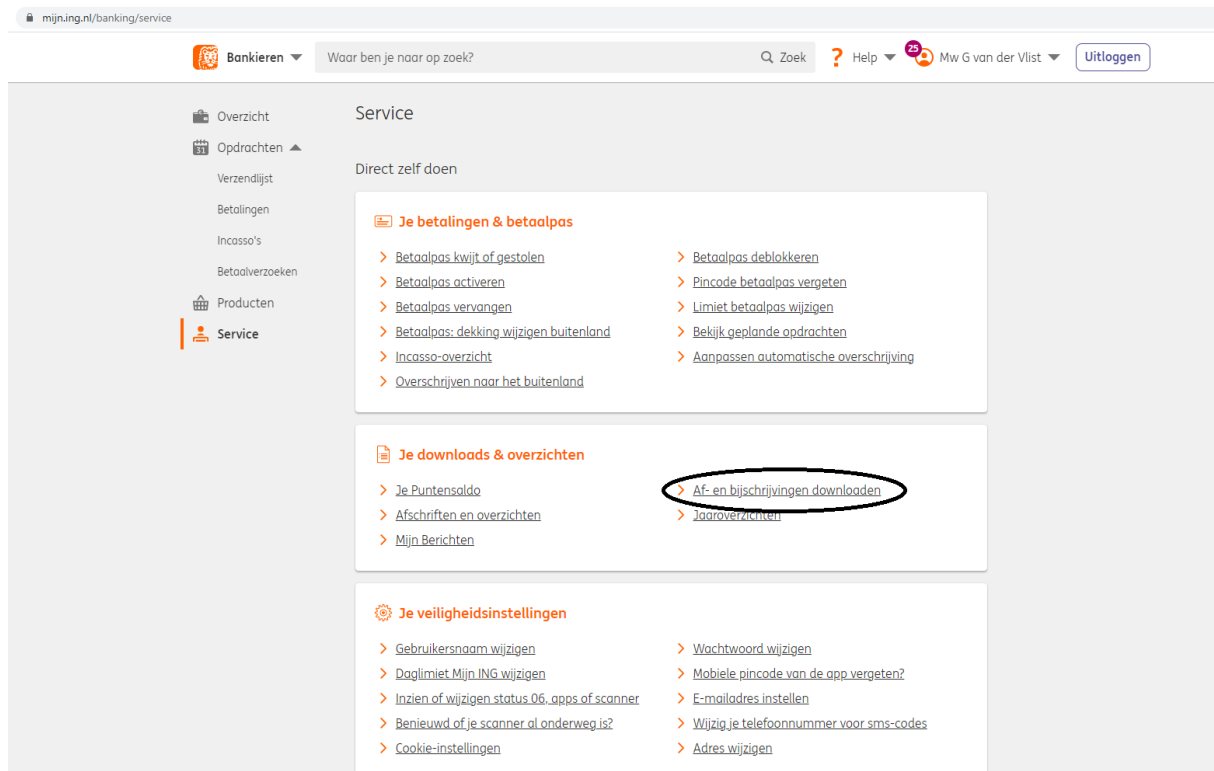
mijn.ing.nl/banking/service

Bankieren

Waar ben je naar op zoek?

Zoek

Help

25

Mw G van der Vlist

Uitloggen

Overzicht

31

Opdrachten

Verzendlijst

Betalingen

Incasso's

Betaalverzoeken

Producten

Service

Service

Direct zelf doen

Je betalingen & betaalpas

Betaalpas kwijt of gestolen

Betaalpas activeren

Betaalpas vervangen

Betaalpas: dekking wijzigen buitenland

Incasso-overzicht

Overschrijven naar het buitenland

Betaalpas deblokkeren

Pincode betaalpas vergeten

Limiet betaalpas wijzigen

Bekijk geplande opdrachten

Aanpassen automatische overschrijving

Je downloads & overzichten

Je Puntensaldo

Afschriften en overzichten

Mijn Berichten

Af- en bijschrijvingen downloaden

Jaaroverzichten

Je veiligheidsinstellingen

Gebruikersnaam wijzigen

Daglimiet Mijn ING wijzigen

Inzien of wijzigen status 06, apps of scanner

Benieuwd of je scanner al onderweg is?

Cookie-instellingen

Wachtwoord wijzigen

Mobiele pincode van de app vergeten?

E-mailadres instellen

Wijzig je telefoonnummer voor sms-codes

Adres wijzigen